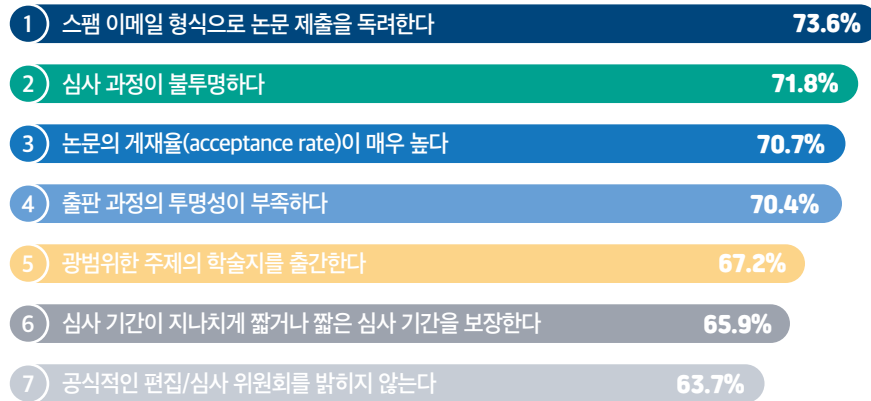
1 스팸 이메일 형식으로 논문 제출을 독려한다 73.6%

2 심사 과정이 불투명하다 71.8%

3 논문의 게재율(acceptance rate)이 매우 높다 70.7%

4 출판 과정의 투명성이 부족하다 70.4%

5 광범위한 주제의 학술지를 출간한다 67.2%

6 심사 기간이 지나치게 짧거나 짧은 심사 기간을 보장한다 65.9%

7 공식적인 편집/심사 위원회를 밝히지 않는다 63.7%